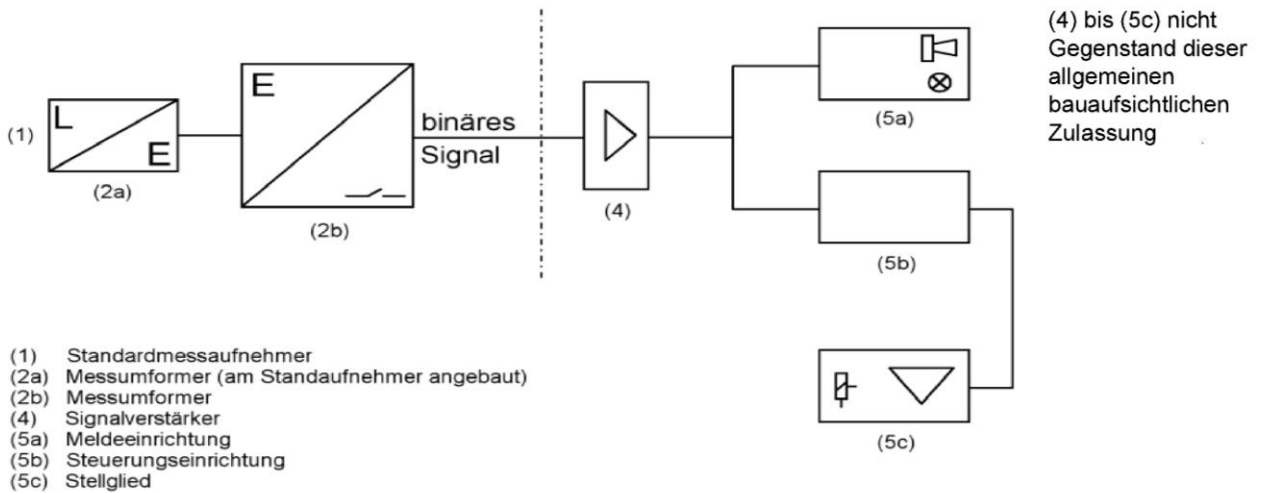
(1)
L
E
(2a)
E
(2b)
binäres Signal
(4)
(5a)
(5b)
(5c)

(4) bis (5c) nicht Gegenstand dieser allgemeinen bauaufsichtlichen Zulassung

(1) Standardmessaufnehmer
(2a) Messumformer (am Standaufnehmer angebaut)
(2b) Messumformer
(4) Signalverstärker
(5a) Meldeeinrichtung
(5b) Steuerungseinrichtung
(5c) Stellglied